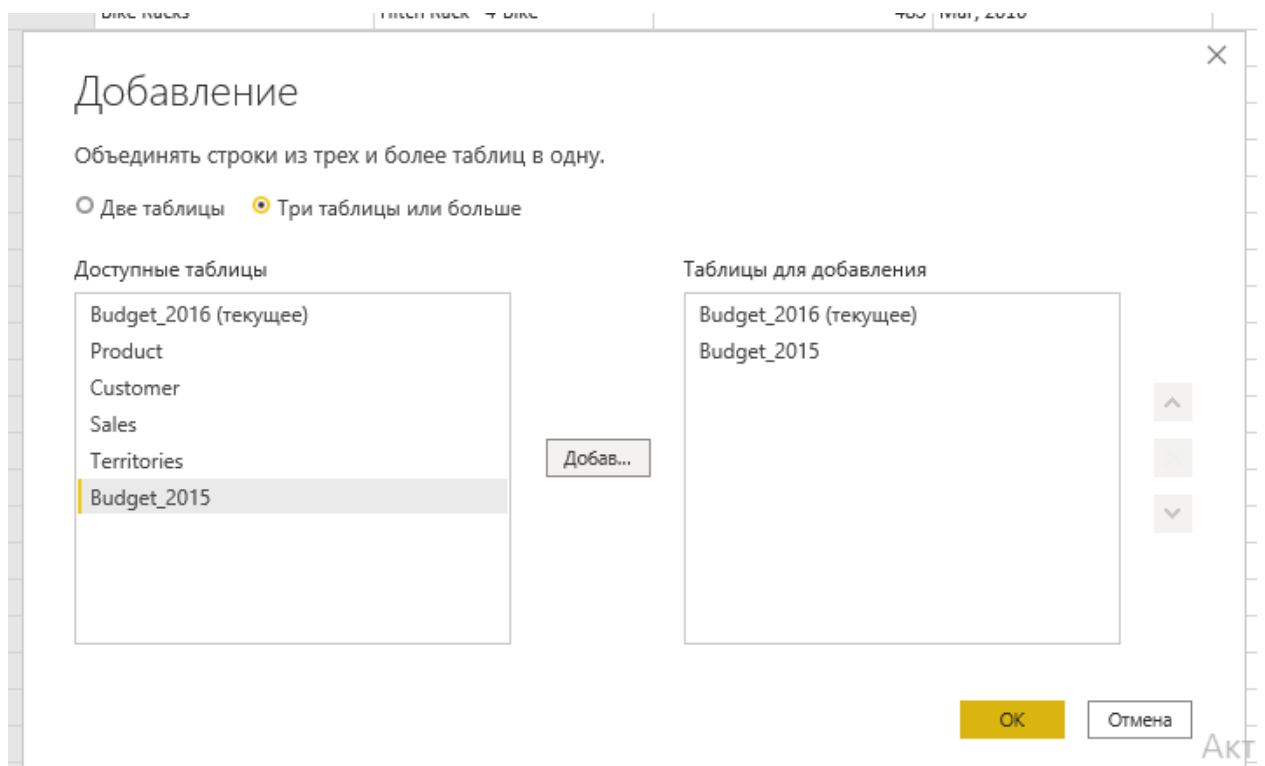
Bike Racks | Hitch Rack - 4-Bike | 483 | Mar, 2016

×

Добавление

Объединять строки из трех и более таблиц в одну.

○ Две таблицы ◉ Три таблицы или больше

Доступные таблицы

Budget_2016 (текущее)
Product
Customer
Sales
Territories
Budget_2015

Добав...

Таблицы для добавления

Budget_2016 (текущее)
Budget_2015

OK

Отмена

Акт